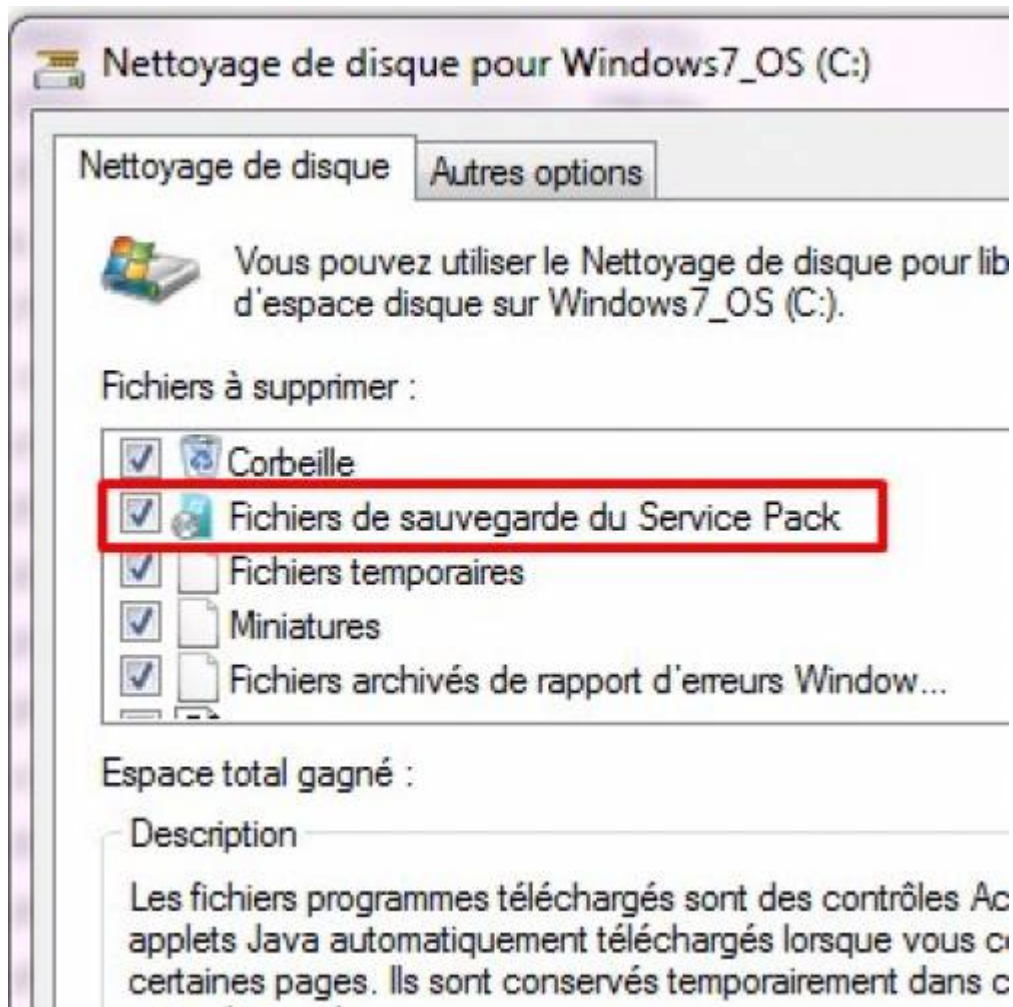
Nettoyage de disque pour Windows7_OS (C:)

Nettoyage de disque | Autres options

Vous pouvez utiliser le Nettoyage de disque pour lib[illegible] d'espace disque sur Windows7_OS (C:).

Fichiers à supprimer :

Corbeille
Fichiers de sauvegarde du Service Pack
Fichiers temporaires
Miniatures
Fichiers archivés de rapport d'erreurs Window...

Espace total gagné :

Description

Les fichiers programmes téléchargés sont des contrôles Ac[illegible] applets Java automatiquement téléchargés lorsque vous c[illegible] certaines pages. Ils sont conservés temporairement dans c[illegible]